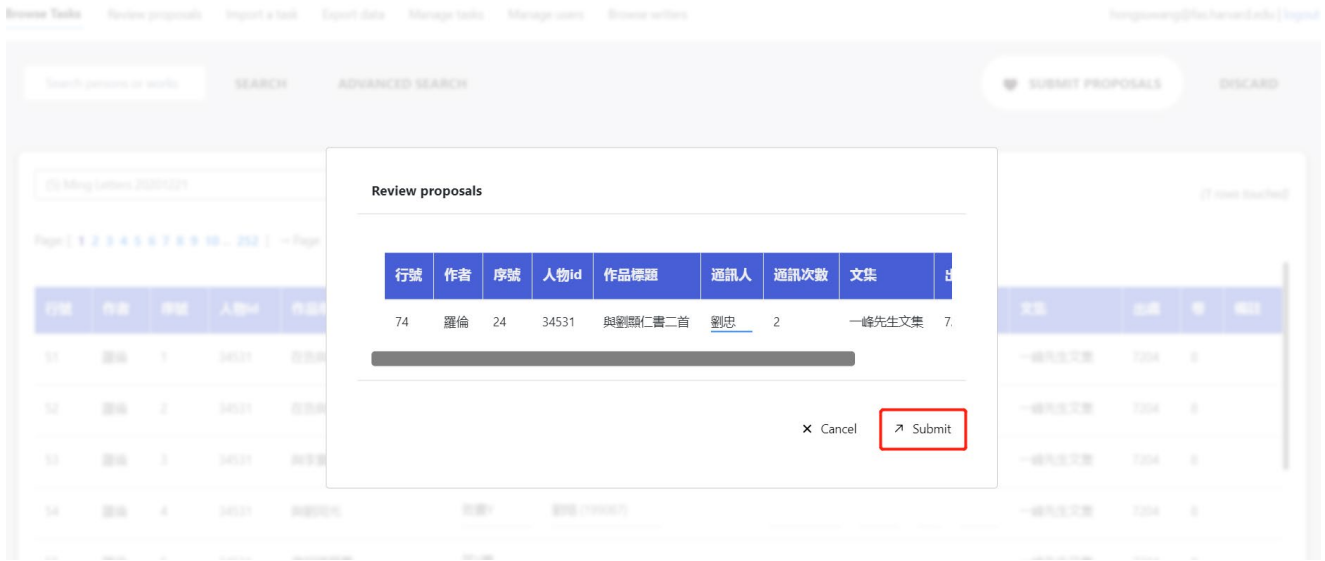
Browse Tasks Review proposals Import a task Export data Manage tasks Manage users Browse writers

SEARCH ADVANCED SEARCH

SUBMIT PROPOSALS DISCARD

Review proposals

| 行號 | 作者 | 序號 | 人物id | 作品標題 | 通訊人 | 通訊次數 | 文集 | 出 |
|---|---|---|---|---|---|---|---|---|
| 74 | 羅倫 | 24 | 34531 | 與劉顯仁書二首 | 劉忠 | 2 | 一峰先生文集 | 7 |

× Cancel ↗ Submit